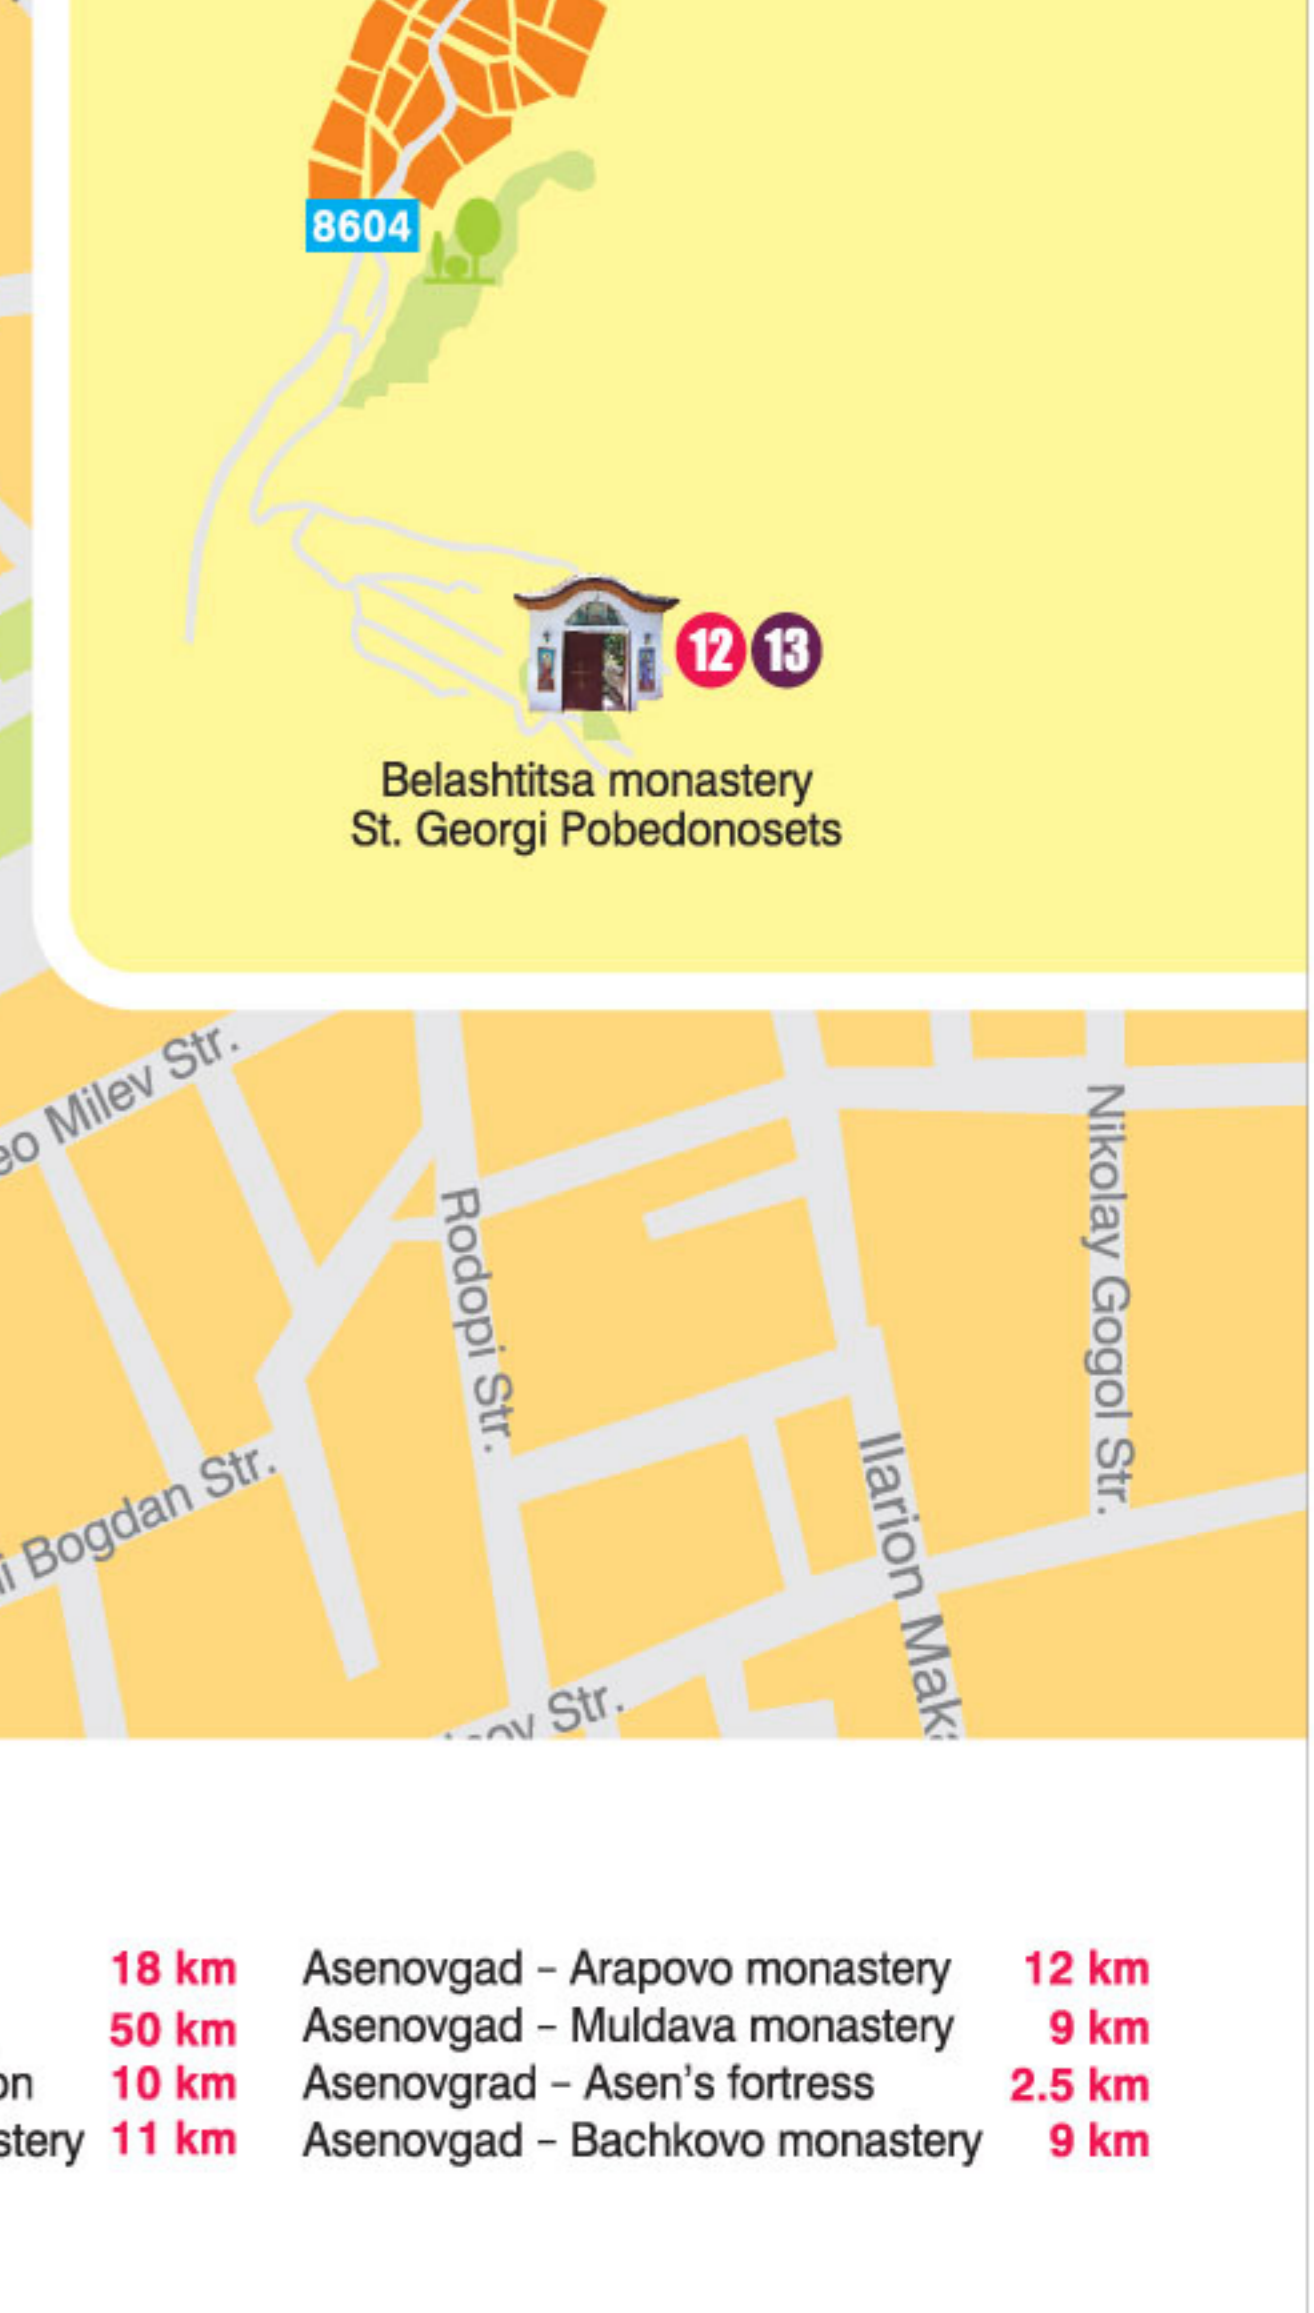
8604

12 13

Belashtitsa monastery
St. Georgi Pobedonosets

eo Milev Str.

Rodopi Str.

Nikolay Gogol Str.

i Bogdan Str.

Ilarion Mak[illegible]

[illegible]ov Str.

| | | | |
|---|---|---|---|
| | 18 km | Asenovgad – Arapovo monastery | 12 km |
| | 50 km | Asenovgad – Muldava monastery | 9 km |
| on | 10 km | Asenovgrad – Asen's fortress | 2.5 km |
| stery | 11 km | Asenovgad – Bachkovo monastery | 9 km |